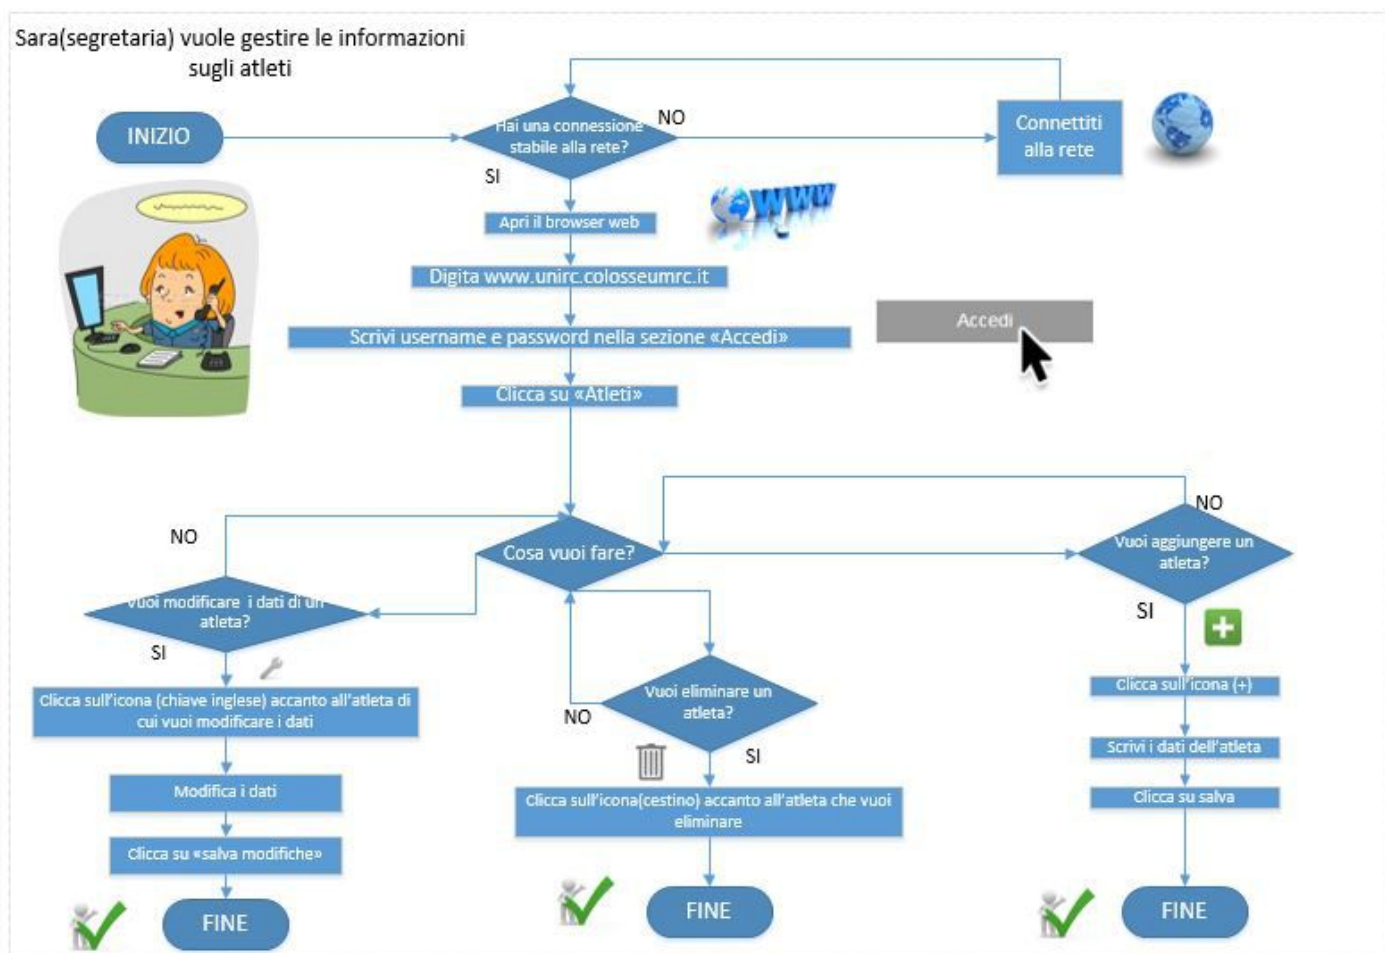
Sara(segretaria) vuole gestire le informazioni sugli atleti

INIZIO

Hai una connessione stabile alla rete?

NO

Connettiti alla rete

SI

Apri il browser web

WWW

Digita www.unirc.colosseumrc.it

Scrivi username e password nella sezione «Accedi»

Accedi

Clicca su «Atleti»

NO

Cosa vuoi fare?

NO

Vuoi aggiungere un atleta?

Vuoi modificare i dati di un atleta?

SI

SI

Clicca sull'icona (chiave inglese) accanto all'atleta di cui vuoi modificare i dati

Vuoi eliminare un atleta?

NO

SI

Clicca sull'icona (+)

Scrivi i dati dell'atleta

Clicca su salva

Modifica i dati

Clicca sull'icona(cestino) accanto all'atleta che vuoi eliminare

Clicca su «salva modifiche»

FINE

FINE

FINE